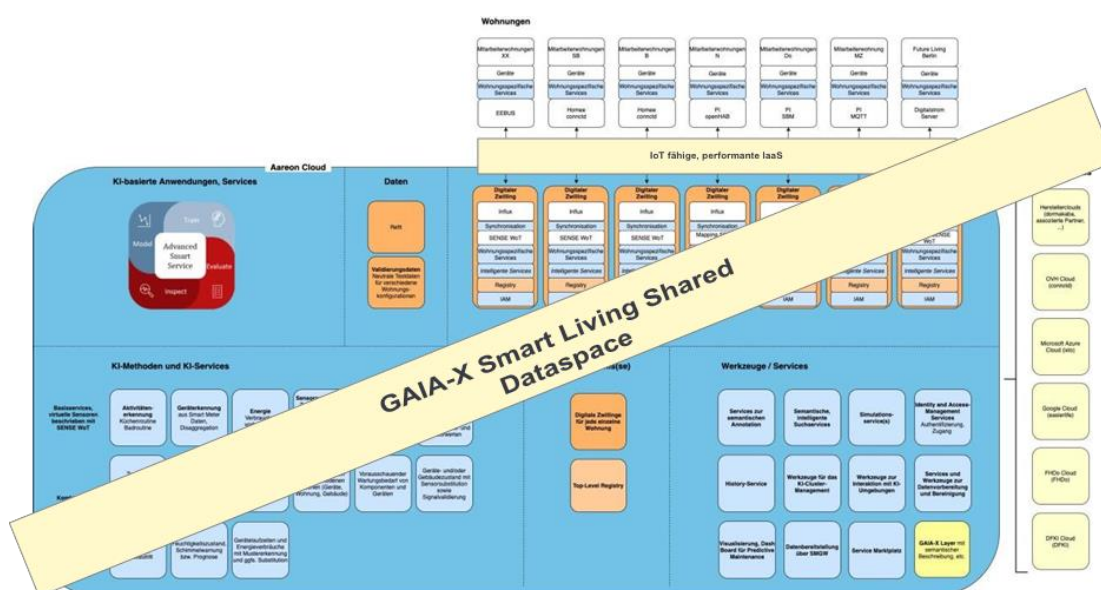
Wohnungen

| Mitarbeiterwohnungen XX | Mitarbeiterwohnungen SB | Mitarbeiterwohnungen B | Mitarbeiterwohnungen N | Mitarbeiterwohnungen Do | Mitarbeiterwohnung MZ | Future Living Berlin |
|---|---|---|---|---|---|---|
| Geräte | Geräte | Geräte | Geräte | Geräte | Geräte | Geräte |
| Wohnungsspezifische Services | Wohnungsspezifische Services | Wohnungsspezifische Services | Wohnungsspezifische Services | Wohnungsspezifische Services | Wohnungsspezifische Services | Wohnungsspezifische Services |
| EEBUS | Homee connctd | Homee connctd | PI openHAB | PI SBM | PI MQTT | Digitalstrom Server |

IoT fähige, performante IaaS

Aareon Cloud

KI-basierte Anwendungen, Services

Model
Train
Advanced Smart Service
Evaluate
Inspect

Daten

Reift

Validierungsdaten
Neutrale Testdaten für verschiedene Wohnungskonfigurationen

Digitaler Zwilling
Influx
Synchronisation
SENSE WoT
Wohnungsspezifische Services
Intelligente Services
Registry
IAM

Digitaler Zwilling
Influx
Synchronisation
SENSE WoT
Wohnungsspezifische Services
Intelligente Services
Registry
IAM

Digitaler Zwilling
Influx
Synchronisation
SENSE WoT
Wohnungsspezifische Services
Intelligente Services
Registry
IAM

Digitaler Zwilling
Influx
Synchronisation
Mapping
IAM

Digitaler Zwilling
Influx
Synchronisation
Wohnungsspezifische Services
Intelligente Services
Registry
IAM

SENSE WoT
Wohnungsspezifische Services
Intelligente Services
Registry
IAM

Herstellerclouds (dormakaba, associierte Partner, ...)

OVH Cloud (connctd)

Microsoft Azure Cloud (selo)

Google Cloud (easierlife)

FHDo Cloud (FHDo)

DFKI Cloud (DFKI)

GAIA-X Smart Living Shared Dataspace

KI-Methoden und KI-Services

Basisservices, virtuelle Sensoren beschrieben mit SENSE WoT

Aktivitätenerkennung
Küchenroutine
Badroutine

Geräterkennung
aus Smart Meter Daten, Disaggregation

Energie
Verbrauch

Sensor

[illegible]

Vorausschauender Wartungsbedarf von Komponenten und Geräten

Geräte- und/oder Gebäudezustand mit Sensorsubstitution sowie Signalvalidierung

Feuchtigkeitszustand Schimmelwarnung bzw. Prognose

Geräteaufbauten und Energieverbräuche mit Mustererkennung und ggfs. Substitution

(se)

Digitale Zwillinge für jede einzelne Wohnung

Top-Level Registry

Werkzeuge / Services

Services zur semantischen Annotation

Semantische, intelligente Suchservices

Simulationsservice(s)

Identity and Access-Management Services
Authentifizierung, Zugang

History-Service

Werkzeuge für das KI-Cluster-Management

Werkzeuge zur Interaktion mit KI-Umgebungen

Services und Werkzeuge zur Datenvorbereitung und Bereinigung

Visualisierung, Dash Board für Predictive Maintenance

Datenbereitstellung über SMGW

Service Marktplatz

GAIA-X Layer mit semantischer Beschreibung, etc.